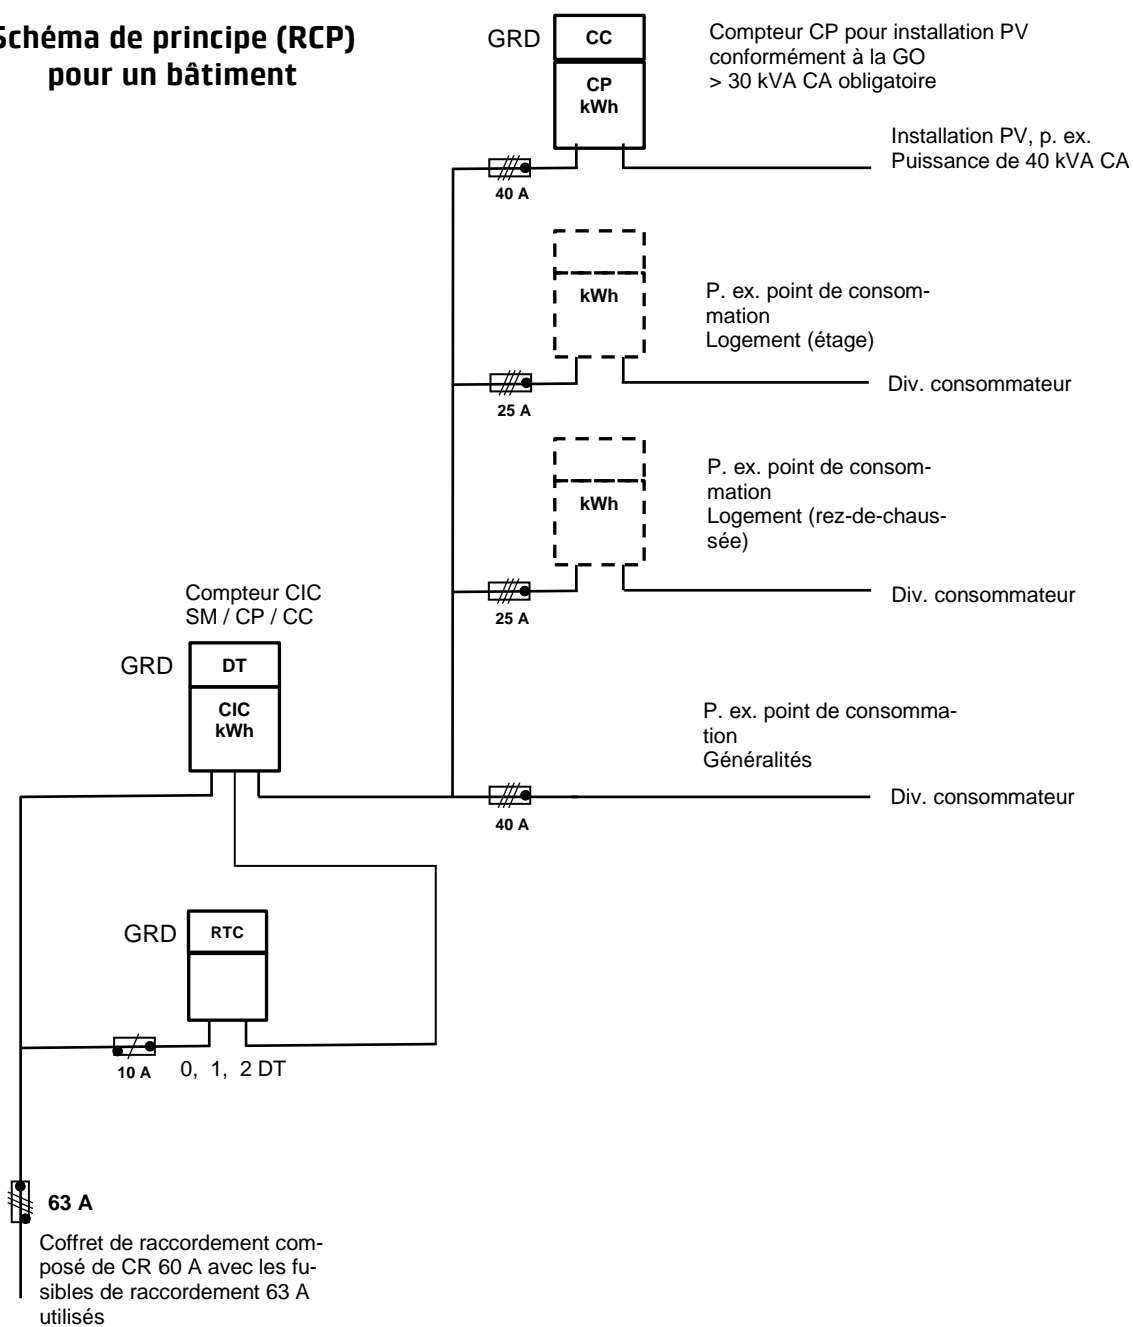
Schéma de principe (RCP) pour un bâtiment

GRD
CC
CP
kWh

Compteur CP pour installation PV conformément à la GO > 30 kVA CA obligatoire

Installation PV, p. ex. Puissance de 40 kVA CA

40 A

kWh

P. ex. point de consommation Logement (étage)

25 A

Div. consommateur

kWh

P. ex. point de consommation Logement (rez-de-chaussée)

25 A

Div. consommateur

Compteur CIC SM / CP / CC

GRD
DT
CIC
kWh

P. ex. point de consommation Généralités

40 A

Div. consommateur

GRD
RTC

10 A

0, 1, 2 DT

63 A

Coffret de raccordement composé de CR 60 A avec les fusibles de raccordement 63 A utilisés